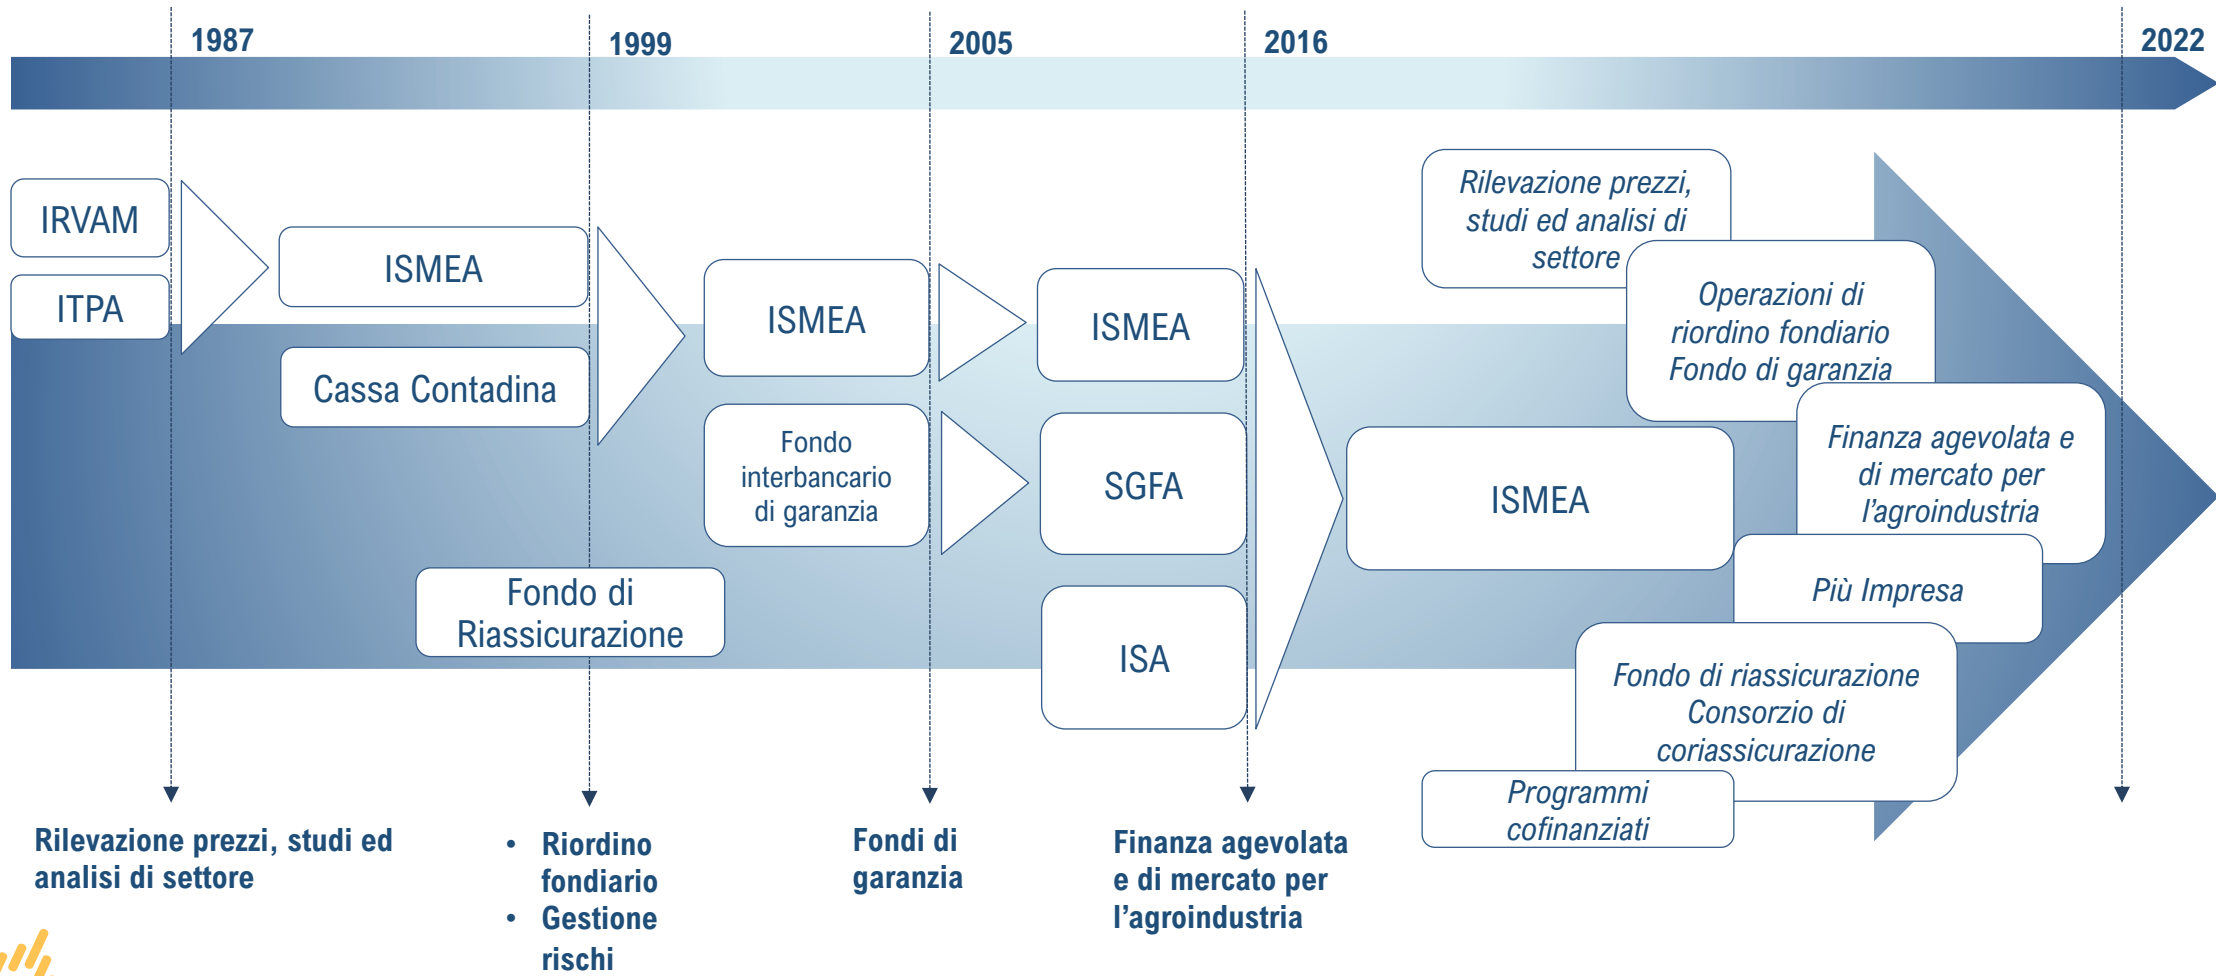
1987
1999
2005
2016
2022

IRVAM
ITPA

ISMEA
Cassa Contadina
Fondo di Riassicurazione

ISMEA
Fondo interbancario di garanzia

ISMEA
SGFA
ISA

*Rilevazione prezzi, studi ed analisi di settore*
*Operazioni di riordino fondiario Fondo di garanzia*
ISMEA
*Finanza agevolata e di mercato per l'agroindustria*
*Più Impresa*
*Fondo di riassicurazione Consorzio di coriassicurazione*
*Programmi cofinanziati*

Rilevazione prezzi, studi ed analisi di settore

- Riordino fondiario
- Gestione rischi

Fondi di garanzia

Finanza agevolata e di mercato per l'agroindustria